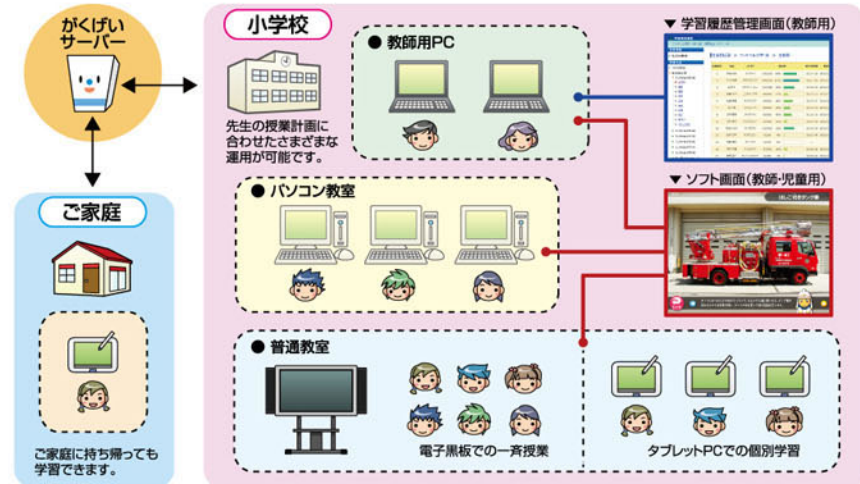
がくげい
サーバー

ご家庭

ご家庭に持ち帰っても学習できます。

小学校

先生の授業計画に合わせたさまざまな運用が可能です。

● 教師用PC

▼ 学習履歴管理画面(教師用)

▼ ソフト画面(教師・児童用)

● パソコン教室

● 普通教室

電子黒板での一斉授業

タブレットPCでの個別学習